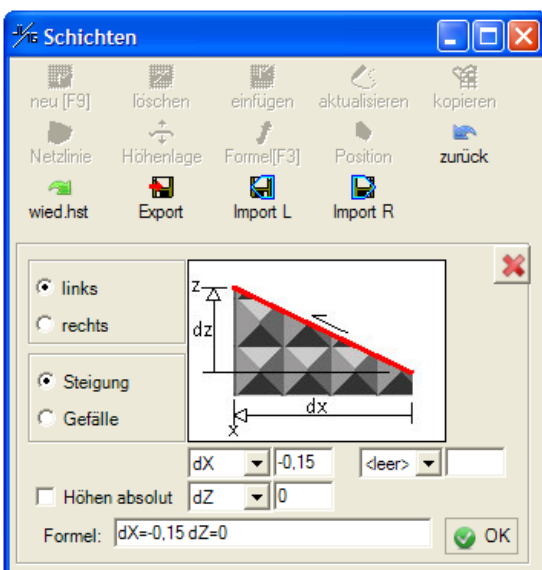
Schichten

neu [F9]
löschen
einfügen
aktualisieren
kopieren
Netzlinie
Höhenlage
Formel[F3]
Position
zurück
wied.hst
Export
Import L
Import R

links
rechts

Steigung
Gefälle

z
dz
dx
x

dX
-0,15
<leer>

Höhen absolut
dZ
0

Formel:
dX=-0,15 dZ=0
OK